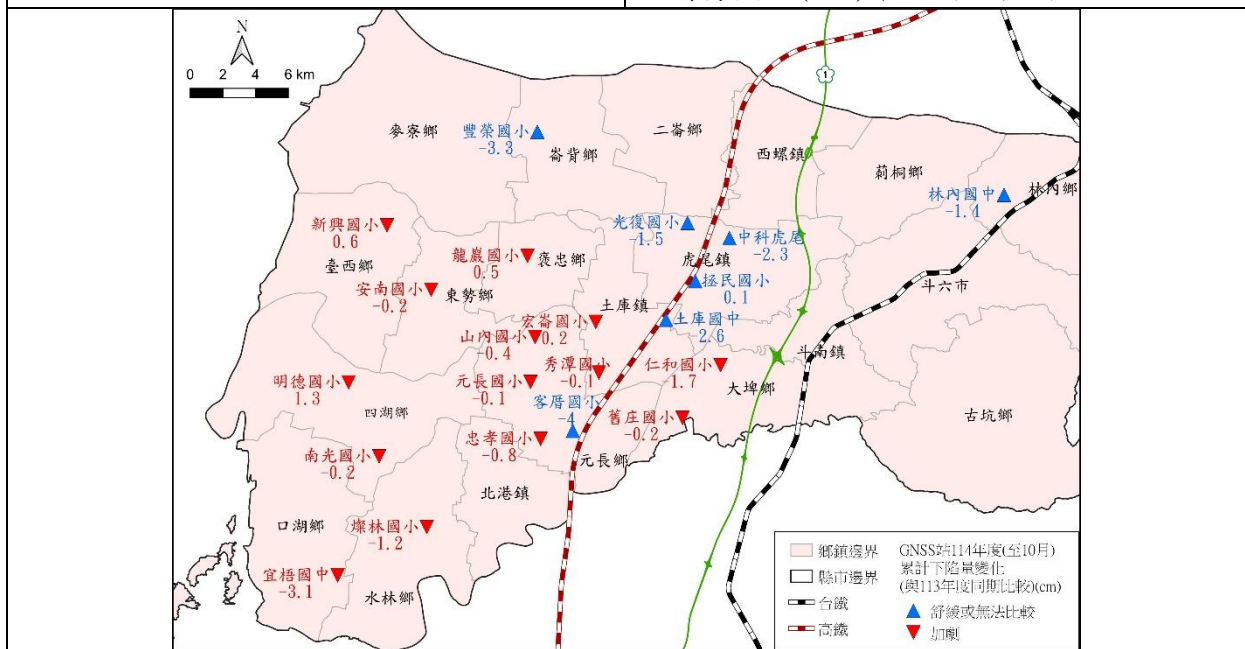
N
0 2 4 6 km

麥寮鄉
豐榮國小
-3.3
崙背鄉
二崙鄉
西螺鎮
莿桐鄉
林內國中
-1.1
林內鄉
新興國小
0.6
臺西鄉
龍巖國小
0.5
褒忠鄉
光復國小
-1.5
中科虎尾
-2.3
虎尾鎮
拯民國小
0.1
安南國小
-0.2
東勢鄉
土庫鎮
斗六市
宏崙國小
山內國小 0.2
-0.4
土庫國中
2.6
秀潭國小
-0.1
仁和國小
1.7
斗南鎮
明德國小
1.3
元長國小
-0.1
大埤鄉
四湖鄉
客厝國小
-4
舊庄國小
-0.2
古坑鄉
忠孝國小
-0.8
南光國小
-0.2
元長鄉
北港鎮
口湖鄉
燦林國小
-1.2
宜梧國中
-3.1
水林鄉
1

鄉鎮邊界
縣市邊界
台鐵
高鐵
GNSS站114年度(至10月)
累計下陷量變化
(與113年度同期比較)(cm)
舒緩或無法比較
加劇